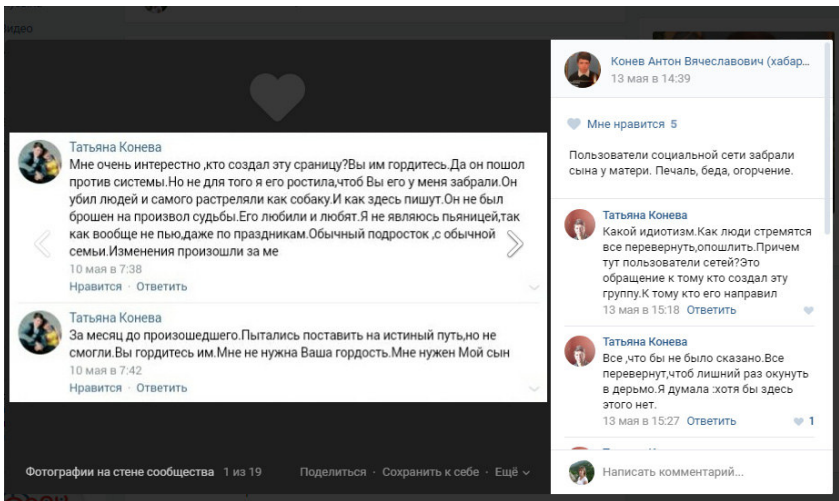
идео

Татьяна Конева
Мне очень интересно ,кто создал эту страницу?Вы им гордитесь.Да он пошол против системы.Но не для того я его ростила,чтоб Вы его у меня забрали.Он убил людей и самого растреляли как собаку.И как здесь пишут.Он не был брошен на произвол судьбы.Его любили и любят.Я не являюсь пьяницей,так как вообще не пью,даже по праздникам.Обычный подросток ,с обычной семьи.Изменения произошли за ме
10 мая в 7:38
Нравится · Ответить

Татьяна Конева
За месяц до произошедшего.Пытались поставить на истиный путь,но не смогли.Вы гордитесь им.Мне не нужна Ваша гордость.Мне нужен Мой сын
10 мая в 7:42
Нравится · Ответить

Фотографии на стене сообщества 1 из 19
Поделиться · Сохранить к себе · Ещё

Конев Антон Вячеславович (хабар
13 мая в 14:39

Мне нравится 5

Пользователи социальной сети забрали сына у матери. Печаль, беда, огорчение.

Татьяна Конева
Какой идиотизм.Как люди стремятся все перевернуть,опошлить.Причем тут пользователи сетей?Это обращение к тому кто создал эту группу.К тому кто его направил
13 мая в 15:18 Ответить

Татьяна Конева
Все ,что бы не было сказано.Все перевернут,чтоб лишний раз окунуть в дерьмо.Я думала :хотя бы здесь этого нет.
13 мая в 15:27 Ответить 1

Написать комментарий...